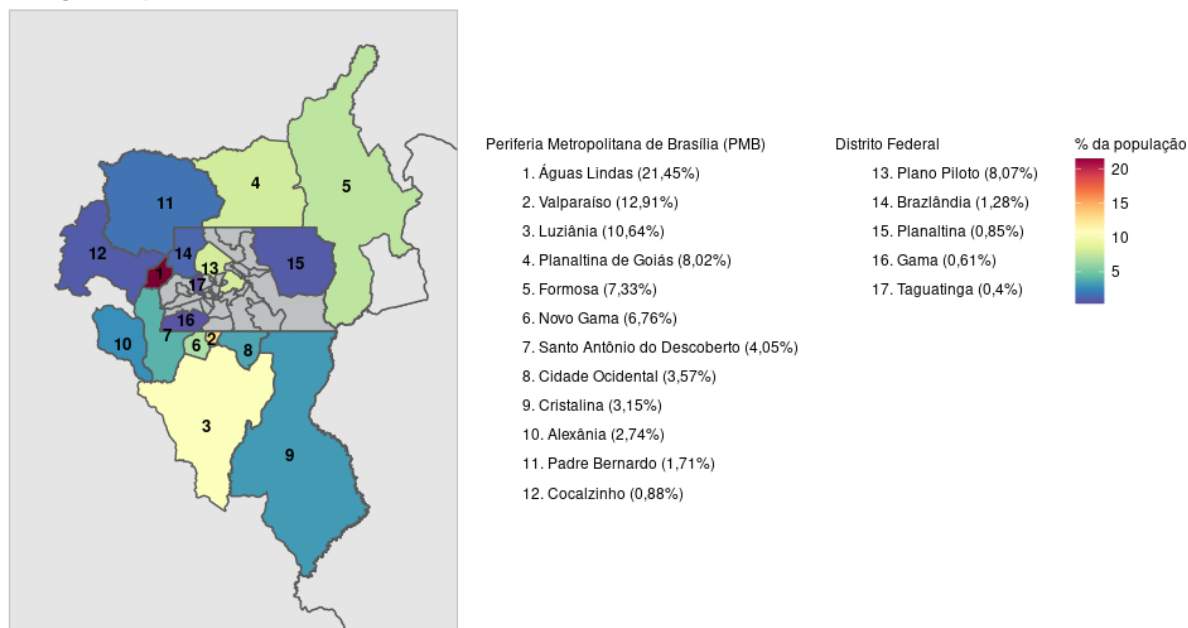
4
5
11
12
14
13
15
1
17
16
2
7
6
8
10
3
9

Periferia Metropolitana de Brasília (PMB)

1. Águas Lindas (21,45%)
2. Valparaíso (12,91%)
3. Luziânia (10,64%)
4. Planaltina de Goiás (8,02%)
5. Formosa (7,33%)
6. Novo Gama (6,76%)
7. Santo Antônio do Descoberto (4,05%)
8. Cidade Ocidental (3,57%)
9. Cristalina (3,15%)
10. Alexânia (2,74%)
11. Padre Bernardo (1,71%)
12. Cocalzinho (0,88%)

Distrito Federal

13. Plano Piloto (8,07%)
14. Brazlândia (1,28%)
15. Planaltina (0,85%)
16. Gama (0,61%)
17. Taguatinga (0,4%)

% da população
20
15
10
5